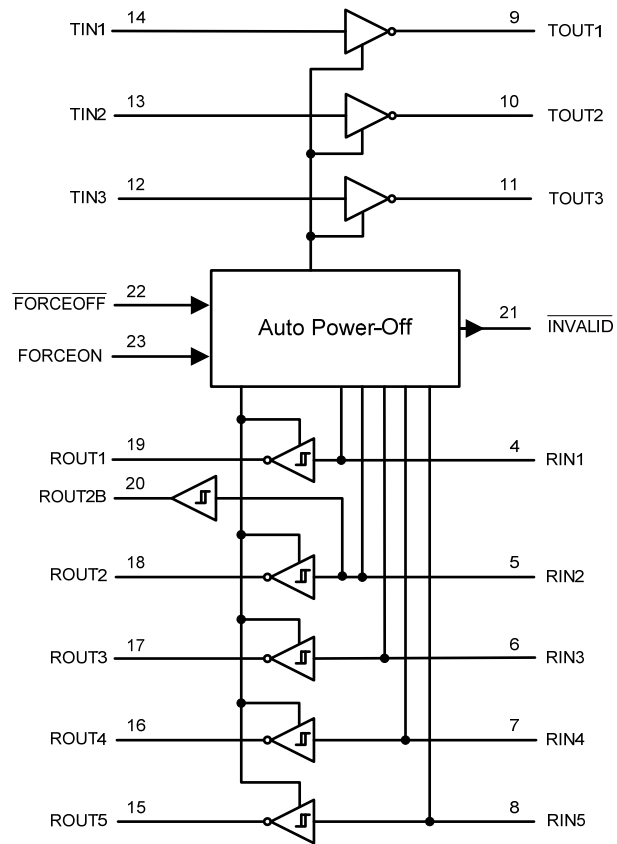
TIN1 14
9 TOUT1
TIN2 13
10 TOUT2
TIN3 12
11 TOUT3
$\overline{\text{FORCEOFF}}$ 22
FORCEON 23
Auto Power-Off
21 $\overline{\text{INVALID}}$
ROUT1 19
4 RIN1
ROUT2B 20
ROUT2 18
5 RIN2
ROUT3 17
6 RIN3
ROUT4 16
7 RIN4
ROUT5 15
8 RIN5